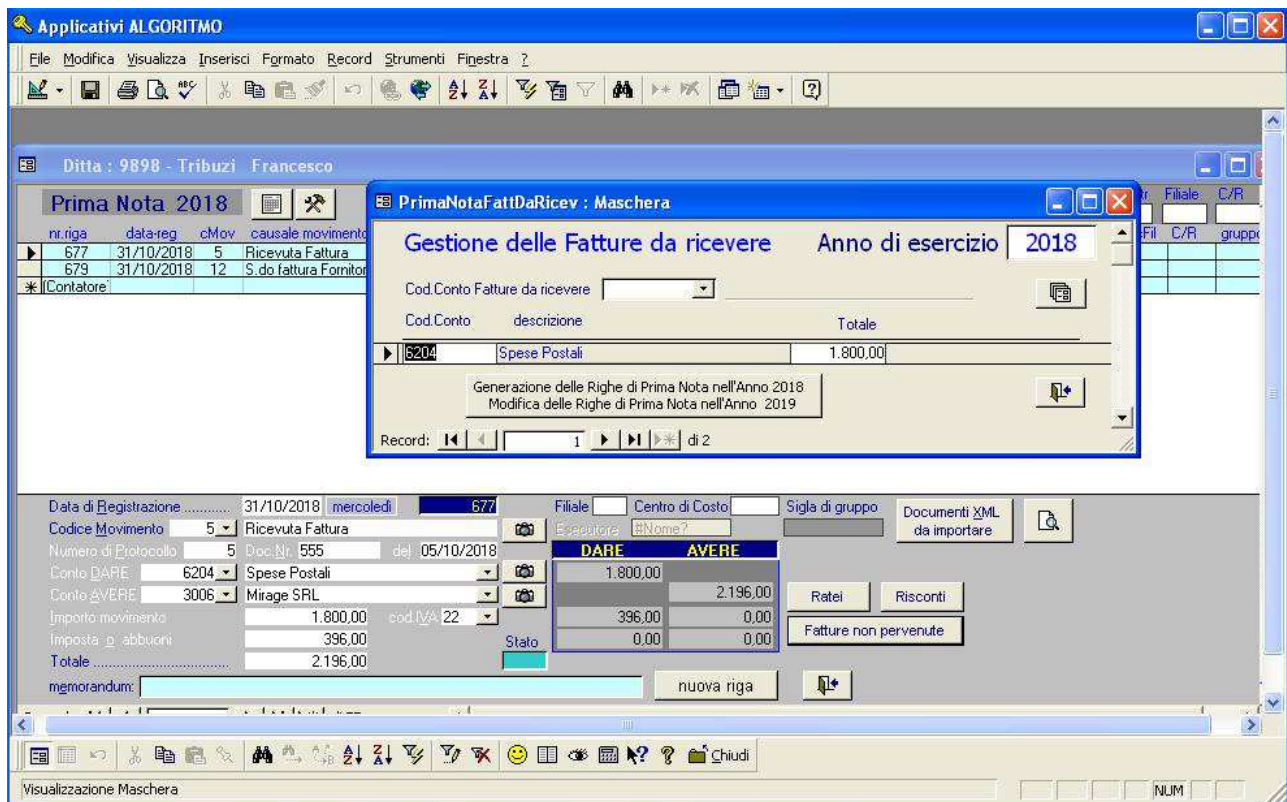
Applicativi ALGORITMO

File Modifica Visualizza Inserisci Formato Record Strumenti Finestra ?

Ditta : 9898 - Tribuzi Francesco

Prima Nota 2018

| nr.riga | data-reg | cMov | causale movimento |
|---|---|---|---|
| 677 | 31/10/2018 | 5 | Ricevuta Fattura |
| 679 | 31/10/2018 | 12 | S.do fattura Fornitor |
| (Contatore) | | | |

Filiale C/R
Fil C/R gruppo

PrimaNotaFattDaRicev : Maschera

Gestione delle Fatture da ricevere Anno di esercizio 2018

Cod.Conto Fatture da ricevere

Cod.Conto descrizione Totale

| 6204 | Spese Postali | 1.800,00 |
|---|---|---|

Generazione delle Righe di Prima Nota nell'Anno 2018
Modifica delle Righe di Prima Nota nell'Anno 2019

Record: 1 di 2

Data di Registrazione ........... 31/10/2018 mercoledì 677
Codice Movimento 5 Ricevuta Fattura
Numero di Protocollo 5 Doc.Nr. 555 del 05/10/2018
Conto DARE 6204 Spese Postali
Conto AVERE 3006 Mirage SRL
Importo movimento 1.800,00 cod.IVA 22
Imposta o abbuoni 396,00
Totale ..................................... 2.196,00
memorandum:

Filiale Centro di Costo Sigla di gruppo
Esecutore #Nome?

| DARE | AVERE |
|---|---|
| 1.800,00 | |
| | 2.196,00 |
| 396,00 | 0,00 |
| 0,00 | 0,00 |

Stato

Documenti XML da importare

Ratei Risconti
Fatture non pervenute

nuova riga

Chiudi

Visualizzazione Maschera

NUM